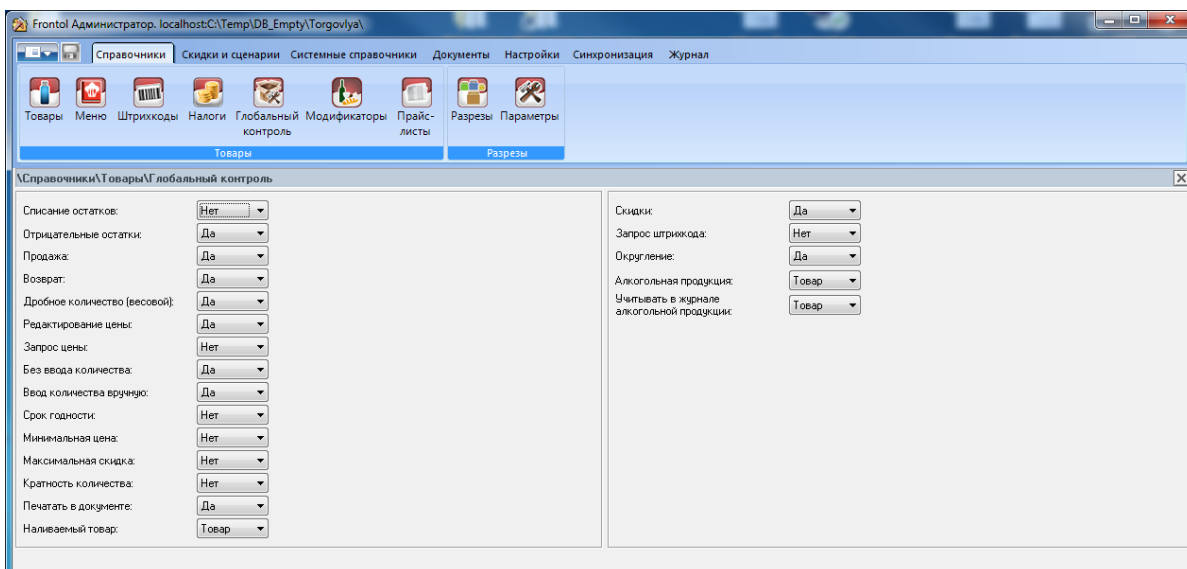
Frontol Администратор. localhost:C:\Temp\DB_Empty\Torgovlya\

Справочники Скидки и сценарии Системные справочники Документы Настройки Синхронизация Журнал

Товары Меню Штрихкоды Налоги Глобальный контроль Модификаторы Прайс-листы
Товары

Разрезы Параметры
Разрезы

\Справочники\Товары\Глобальный контроль

| | |
|---|---|
| Списание остатков: | Нет |
| Отрицательные остатки: | Да |
| Продажа: | Да |
| Возврат: | Да |
| Дробное количество (весовой): | Да |
| Редактирование цены: | Да |
| Запрос цены: | Нет |
| Без ввода количества: | Да |
| Ввод количества вручную: | Да |
| Срок годности: | Нет |
| Минимальная цена: | Нет |
| Максимальная скидка: | Нет |
| Кратность количества: | Нет |
| Печатать в документе: | Да |
| Наливаемый товар: | Товар |

| | |
|---|---|
| Скидки: | Да |
| Запрос штрихкода: | Нет |
| Округление: | Да |
| Алкогольная продукция: | Товар |
| Учитывать в журнале алкогольной продукции: | Товар |